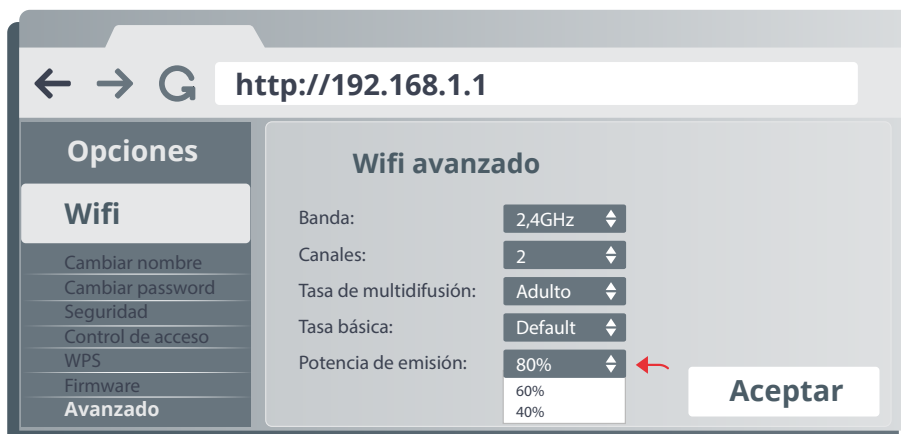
http://192.168.1.1

Opciones

Wifi

Cambiar nombre
Cambiar password
Seguridad
Control de acceso
WPS
Firmware
Avanzado

Wifi avanzado

Banda: 2,4GHz
Canales: 2
Tasa de multidifusión: Adulto
Tasa básica: Default
Potencia de emisión: 80%
60%
40%

Aceptar